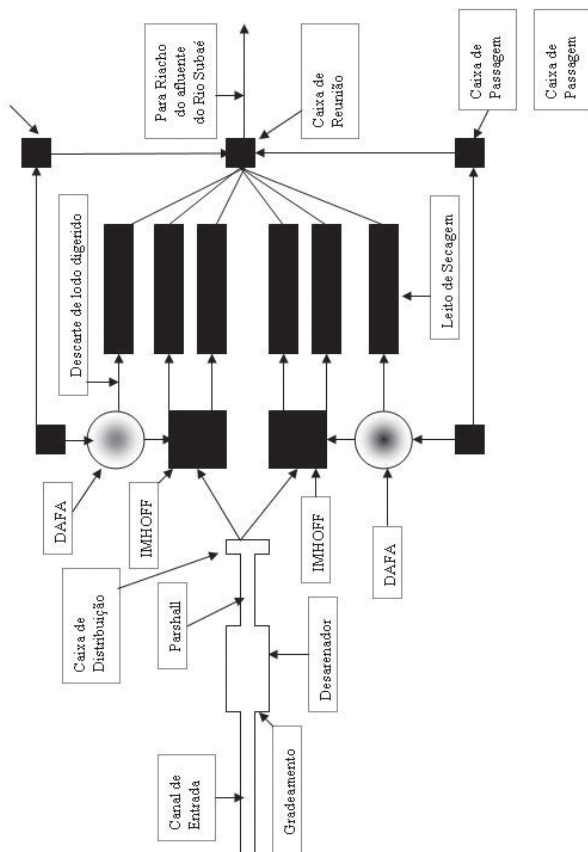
Para Riacho do afluente do Rio Subaé

Caixa de Reunião

Caixa de Passagem

Caixa de Passagem

Descarte de lodo digerido

Leito de Secagem

DAFA

IMHOFF

IMHOFF

DAFA

Caixa de Distribuição

Parshall

Desarenador

Canal de Entrada

Gradeamento